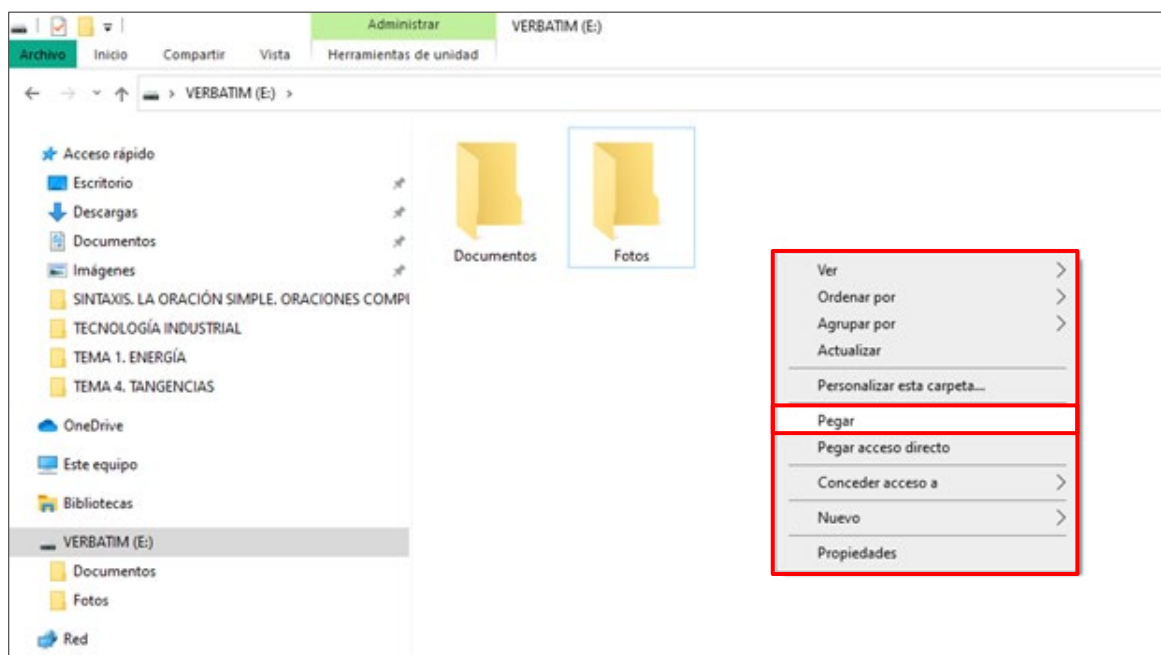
Administrar
VERBATIM (E:)
Archivo
Inicio
Compartir
Vista
Herramientas de unidad

VERBATIM (E:) >

Acceso rápido
Escritorio
Descargas
Documentos
Imágenes
SINTAXIS. LA ORACIÓN SIMPLE. ORACIONES COMPI
TECNOLOGÍA INDUSTRIAL
TEMA 1. ENERGÍA
TEMA 4. TANGENCIAS
OneDrive
Este equipo
Bibliotecas
VERBATIM (E:)
Documentos
Fotos
Red

Documentos
Fotos

Ver
Ordenar por
Agrupar por
Actualizar
Personalizar esta carpeta...
Pegar
Pegar acceso directo
Conceder acceso a
Nuevo
Propiedades